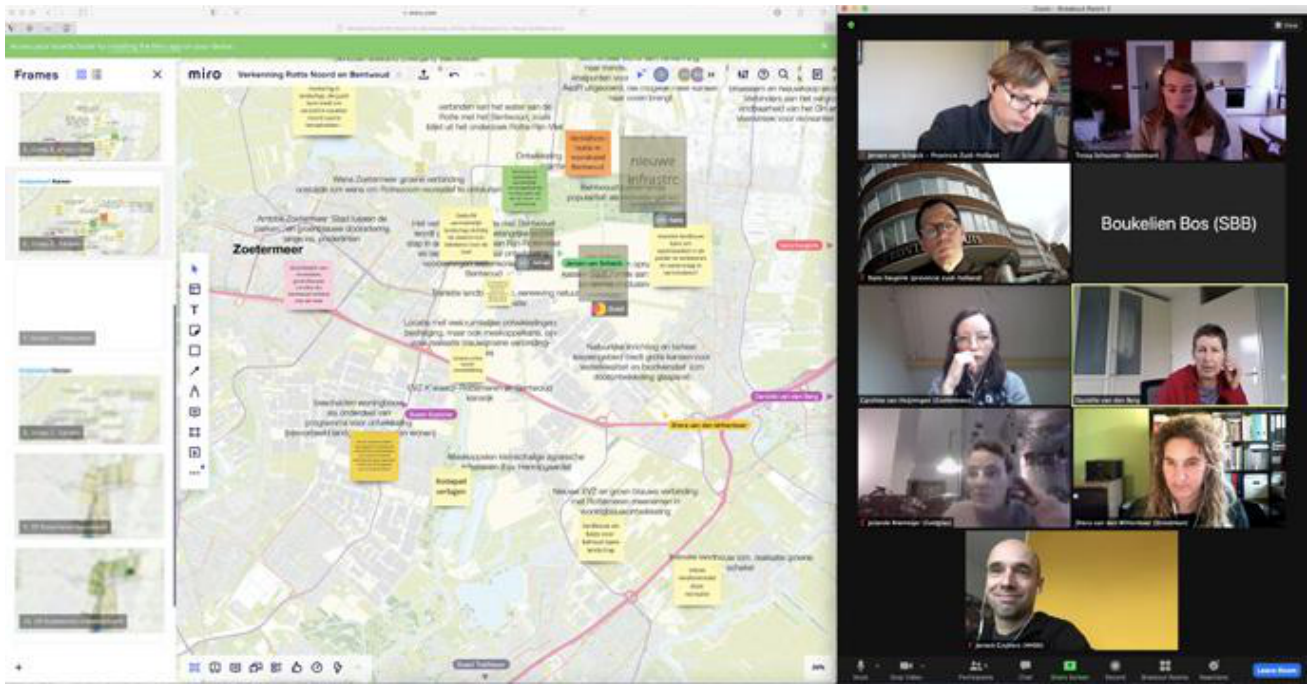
Frames

miro Verkenning Rotte Noord en Bentwoud

Zoetermeer

nieuwe infrastr

verbinden van het water van de Rotte met het Bentwoud, zoals bijv. uit het onderzoek Rotte Rijn Vliet

Wens Zoetermeer groene verbinding oostzijde van wens om Rottemeren recreatief te ontsluiten

Ambitie Zoetermeer: Stad tussen de parken. Een groenblauw doorlopend lange vv, polderlinten

Bentwoud

Jeroen van Schaick

Locatie met veel ruimtelijke ontwikkelingen, bedreiging, maar ook meekoppelkans, om grote verbinding

Natuurlijke inrichting en betere leesbaarheid biedt grote kansen voor waterkwaliteit en biodiversiteit

Boukelien Bos (SBB)

Jeroen van Schaick - Provincie Zuid-Holland

Danielle van den Berg

Shera van den Wittenboer

Kostepad verlagen

Leave Room